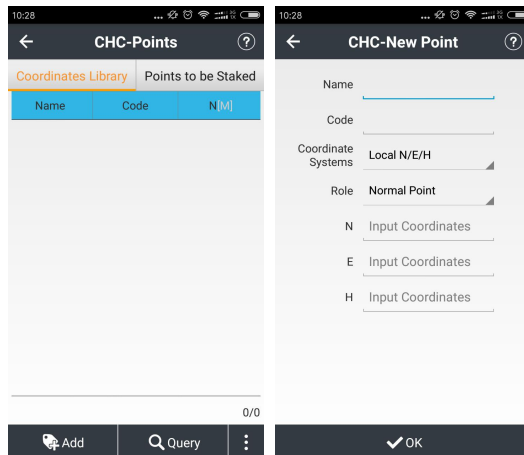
10:28

CHC-Points

Coordinates Library

Points to be Staked

| Name | Code | N[M] |
|---|---|---|

0/0

Add

Query

10:28

CHC-New Point

Name

Code

Coordinate Systems

Local N/E/H

Role

Normal Point

N

Input Coordinates

E

Input Coordinates

H

Input Coordinates

OK